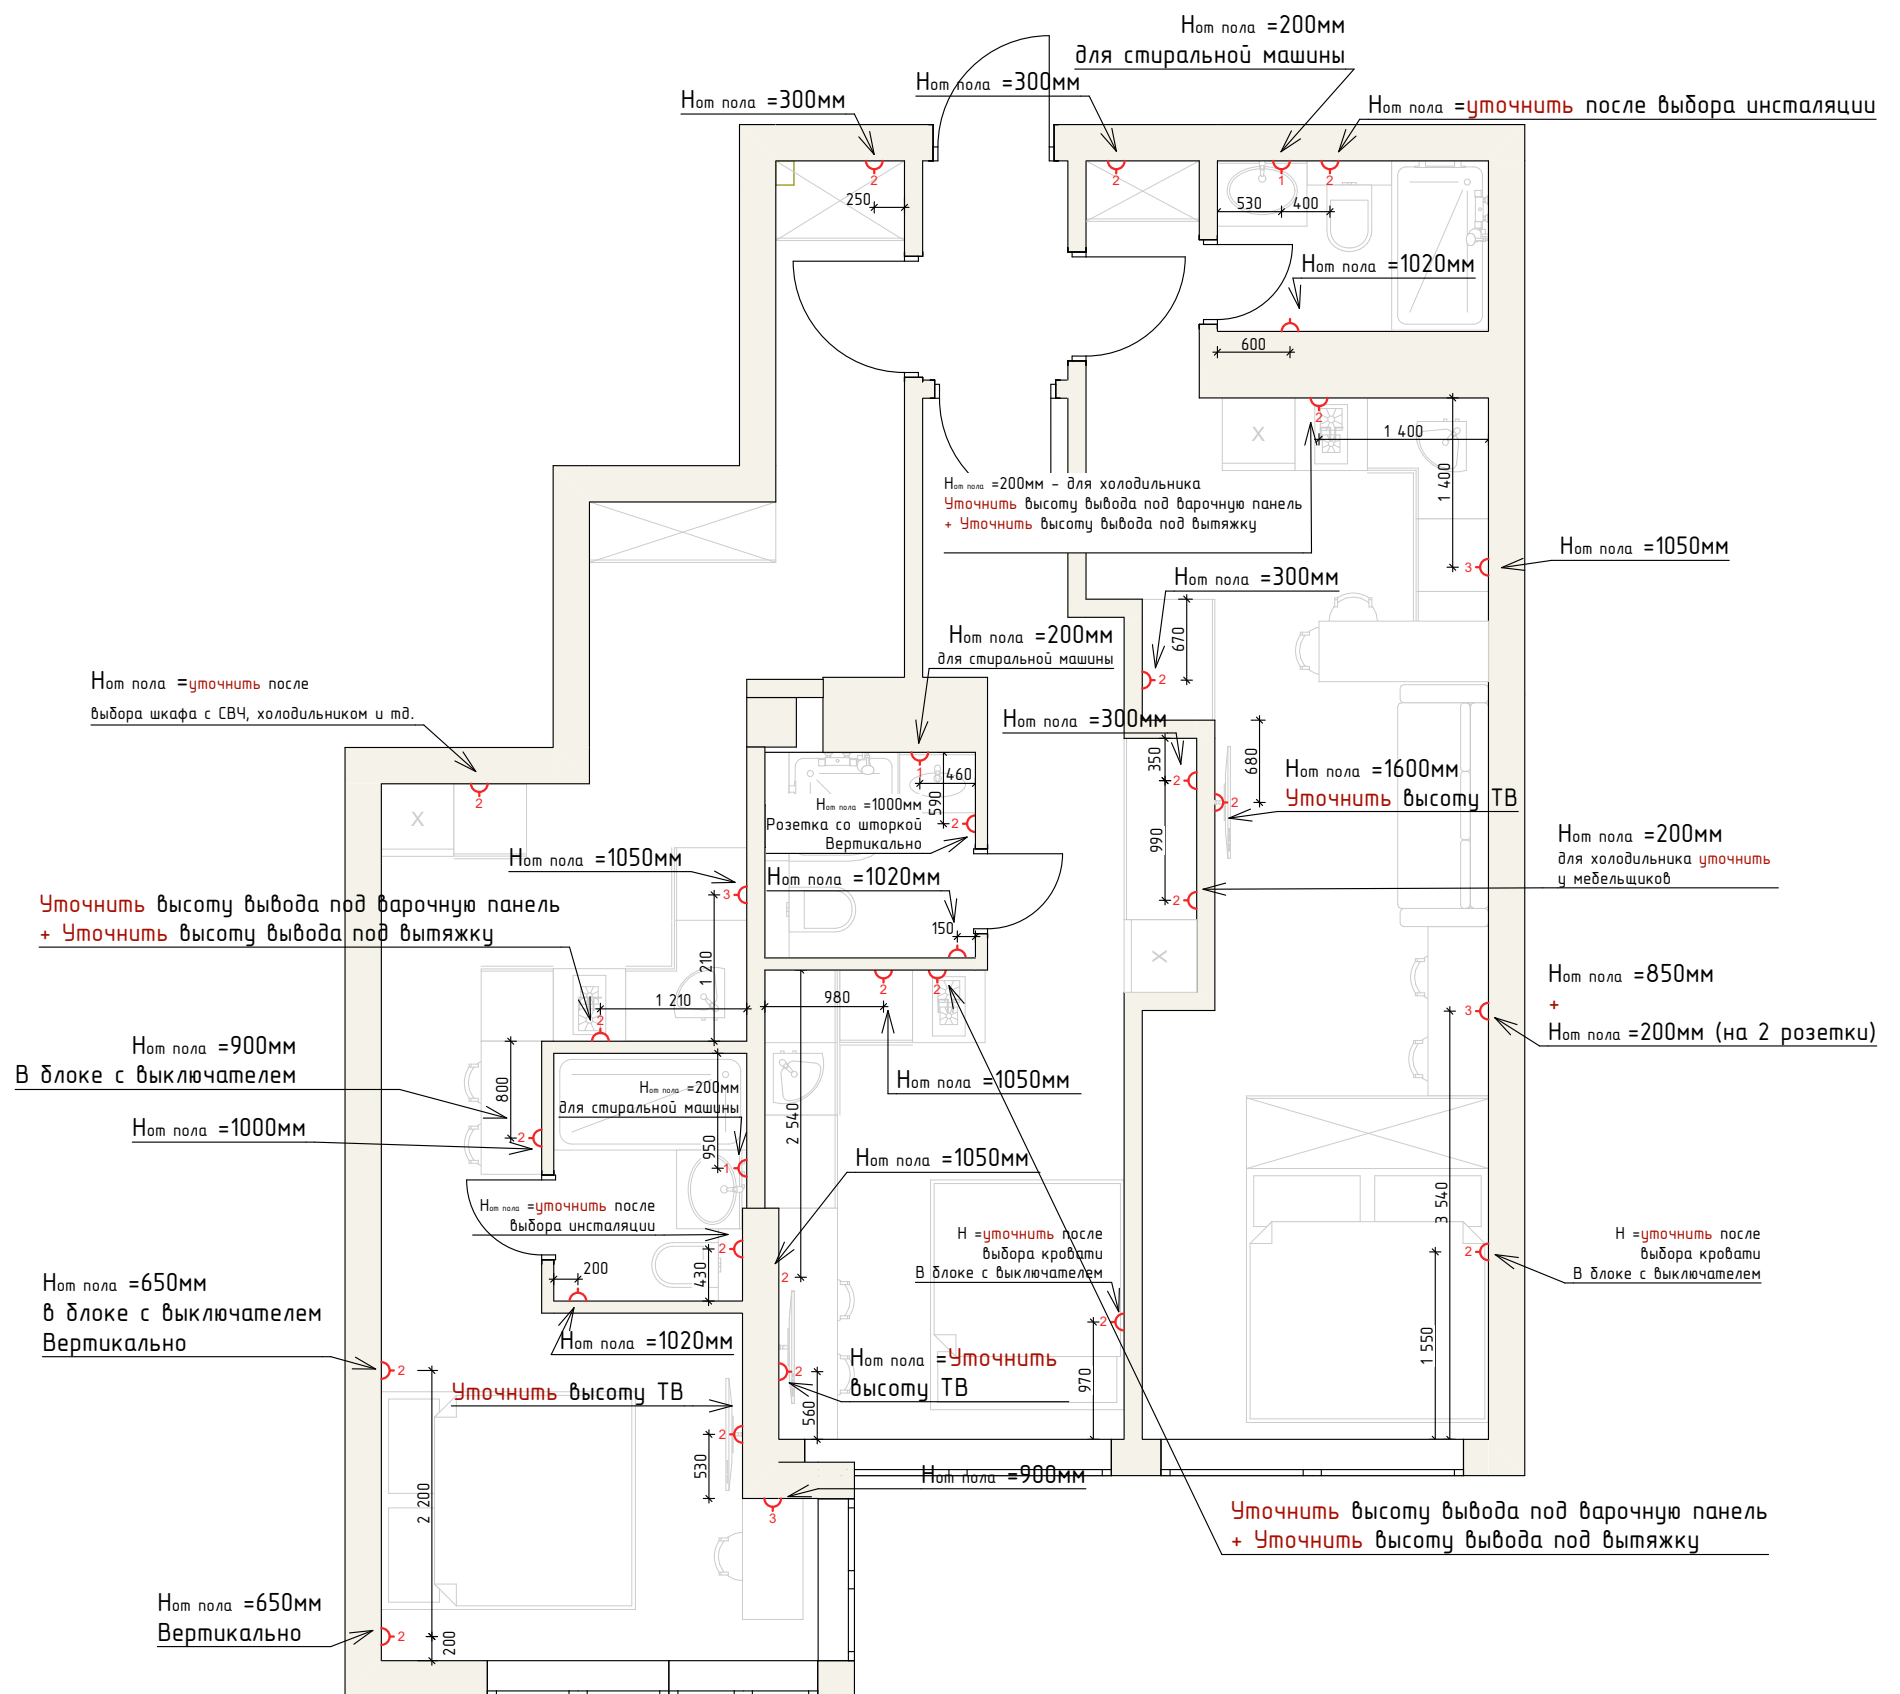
Hот пола =200мм
для стиральной машины

Hот пола =300мм

Hот пола =300мм

Hот пола =уточнить после выбора инсталяции

250

530 400

Hот пола =1020мм

600

1 400

1 400

Hот пола =200мм – для холодильника
Уточнить высоту вывода под варочную панель
+ Уточнить высоту вывода под вытяжку

Hот пола =1050мм

Hот пола =300мм

670

Hот пола =200мм
для стиральной машины

Hот пола =уточнить после
выбора шкафа с СВЧ, холодильником и тд.

Hот пола =300мм

350

680

Hот пола =1600мм
Уточнить высоту ТВ

460

590

Hот пола =1000мм
Розетка со шторкой
Вертикально

990

Hот пола =200мм
для холодильника уточнить
у мебельщиков

Hот пола =1050мм

Hот пола =1020мм

Уточнить высоту вывода под варочную панель
+ Уточнить высоту вывода под вытяжку

150

1 210

1 210

980

Hот пола =850мм
+
Hот пола =200мм (на 2 розетки)

Hот пола =900мм
В блоке с выключателем

800

Hот пола =200мм
для стиральной машины

Hот пола =1050мм

Hот пола =1000мм

950

2 540

Hот пола =1050мм

Hот пола =уточнить после
выбора инсталяции

H =уточнить после
выбора кровати
В блоке с выключателем

3 540

H =уточнить после
выбора кровати
В блоке с выключателем

Hот пола =650мм
в блоке с выключателем
Вертикально

200

430

Hот пола =1020мм

Hот пола =Уточнить
высоту ТВ

970

1 550

Уточнить высоту ТВ

560

530

Hот пола =900мм

Уточнить высоту вывода под варочную панель
+ Уточнить высоту вывода под вытяжку

2 200

Hот пола =650мм
Вертикально

200